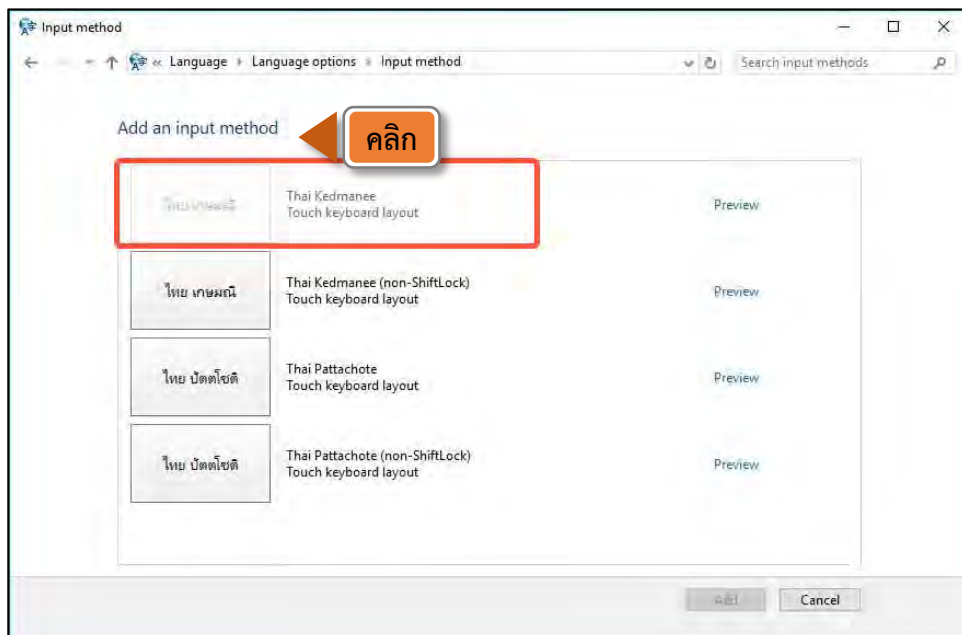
Input method

« Language › Language options › Input method

Search input methods

Add an input method

คลิก

ไทย เกษมณี
Thai Kedmanee
Touch keyboard layout
Preview

ไทย เกษมณี
Thai Kedmanee (non-ShiftLock)
Touch keyboard layout
Preview

ไทย ปัตตโชติ
Thai Pattachote
Touch keyboard layout
Preview

ไทย ปัตตโชติ
Thai Pattachote (non-ShiftLock)
Touch keyboard layout
Preview

Add
Cancel